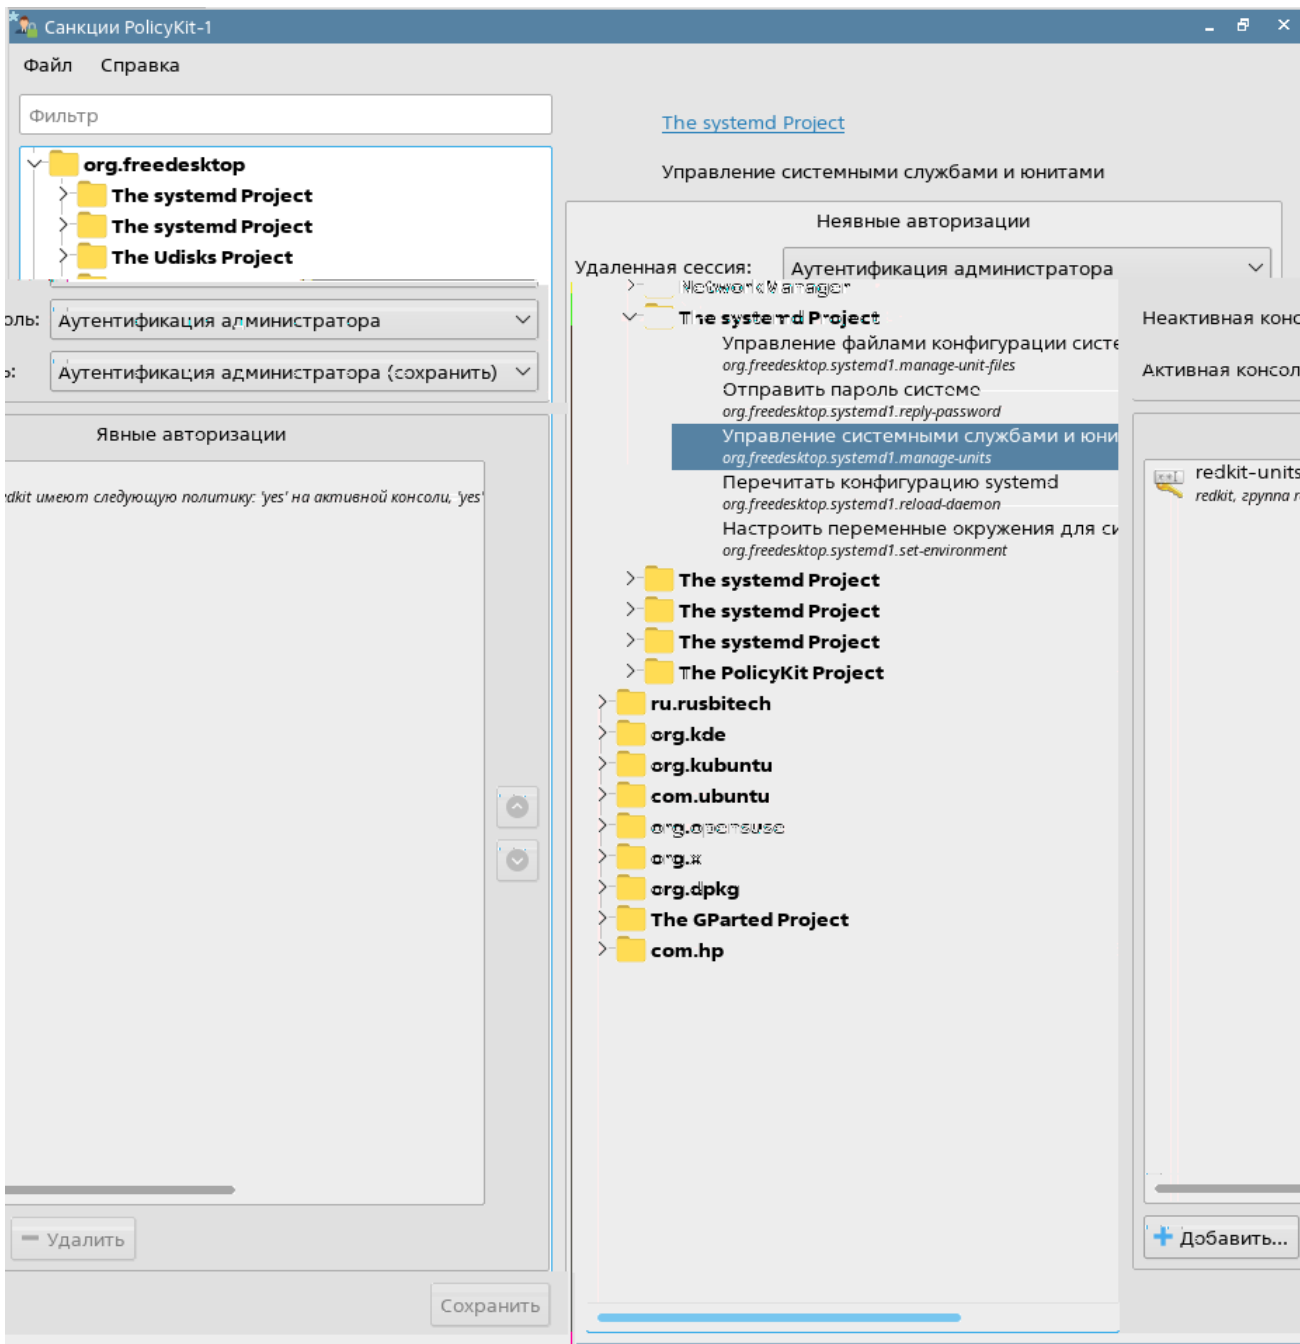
Санкции PolicyKit-1

Файл Справка

Фильтр

org.freedesktop
The systemd Project
The systemd Project
The Udisks Project

оль: Аутентификация администратора
ь: Аутентификация администратора (сохранить)

Явные авторизации

dkit имеют следующую политику: 'yes' на активной консоли, 'yes'

Удалить

Сохранить

The systemd Project

Управление системными службами и юнитами

Неявные авторизации

Удаленная сессия: Аутентификация администратора

NetworkManager
The systemd Project
Управление файлами конфигурации систе
org.freedesktop.systemd1.manage-unit-files
Отправить пароль системе
org.freedesktop.systemd1.reply-password
Управление системными службами и юни
org.freedesktop.systemd1.manage-units
Перечитать конфигурацию systemd
org.freedesktop.systemd1.reload-daemon
Настроить переменные окружения для си
org.freedesktop.systemd1.set-environment
The systemd Project
The systemd Project
The systemd Project
The PolicyKit Project
ru.rusbitech
org.kde
org.kubuntu
com.ubuntu
org.opensuse
org.x
org.dpkg
The GParted Project
com.hp

Неактивная конс
Активная консол

redkit-units
redkit, группа r

Добавить...